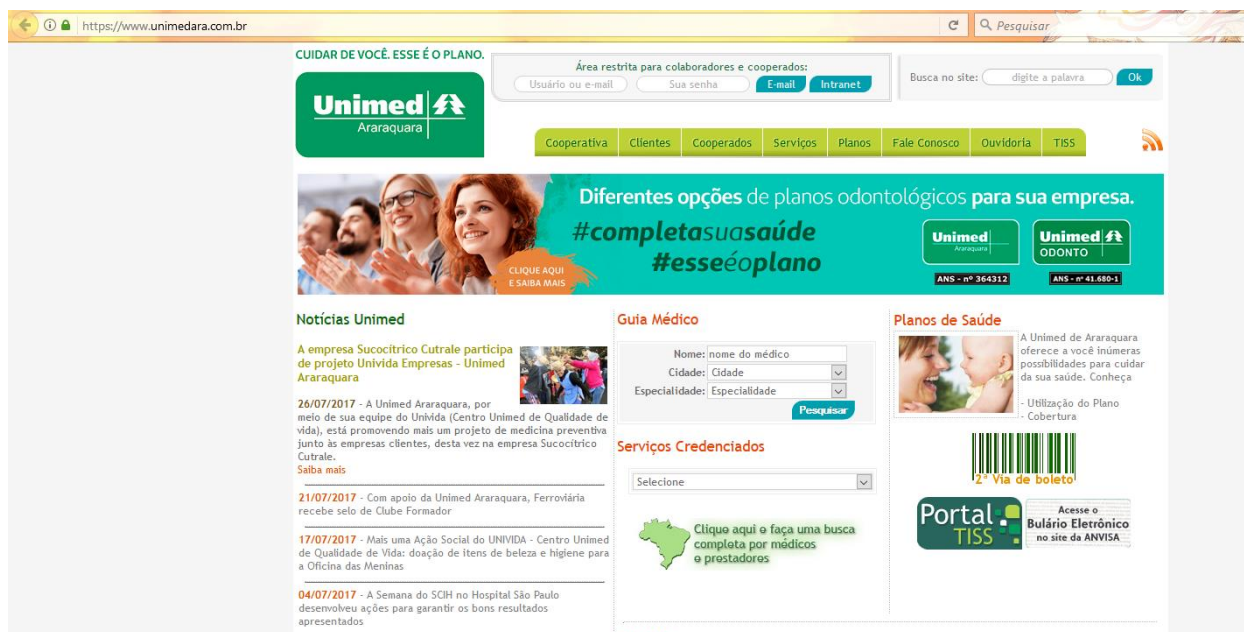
https://www.unimedara.com.br

Pesquisar

CUIDAR DE VOCÊ. ESSE É O PLANO.

Unimed
Araraquara

Área restrita para colaboradores e cooperados:
Usuário ou e-mail
Sua senha
E-mail
Intranet

Busca no site: digite a palavra
Ok

Cooperativa
Clientes
Cooperados
Serviços
Planos
Fale Conosco
Ouvidoria
TISS

Diferentes opções de planos odontológicos para sua empresa.
#completasuasaúde
#esseéoplano
CLIQUE AQUI E SAIBA MAIS
Unimed Araraquara
ANS - nº 364312
Unimed ODONTO
ANS - nº 41.680-1

Notícias Unimed

A empresa Sucocítrico Cutrale participa de projeto Univida Empresas - Unimed Araraquara

26/07/2017 - A Unimed Araraquara, por meio de sua equipe do Univida (Centro Unimed de Qualidade de vida), está promovendo mais um projeto de medicina preventiva junto às empresas clientes, desta vez na empresa Sucocítrico Cutrale.
Saiba mais

21/07/2017 - Com apoio da Unimed Araraquara, Ferroviária recebe selo de Clube Formador

17/07/2017 - Mais uma Ação Social do UNIVIDA - Centro Unimed de Qualidade de Vida: doação de itens de beleza e higiene para a Oficina das Meninas

04/07/2017 - A Semana do SCIH no Hospital São Paulo desenvolveu ações para garantir os bons resultados apresentados

Guia Médico

Nome: nome do médico
Cidade: Cidade
Especialidade: Especialidade
Pesquisar

Serviços Credenciados

Selecione

Clique aqui e faça uma busca completa por médicos e prestadores

Planos de Saúde

A Unimed de Araraquara oferece a você inúmeras possibilidades para cuidar da sua saúde. Conheça

- Utilização do Plano
- Cobertura

2ª Via de boleto

Portal TISS

Acesse o Bulário Eletrônico no site da ANVISA